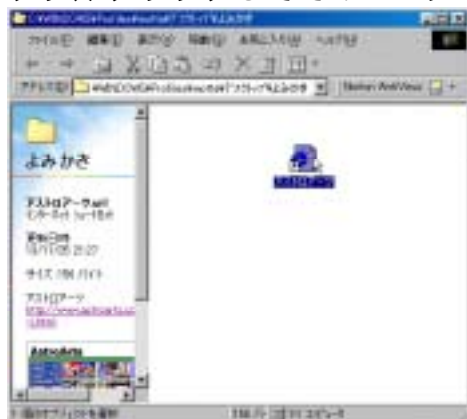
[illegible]

ファイル(F) 編集(E) 表示(V) 移動(G) お気に入り(A) ヘルプ(H)

アドレス(D) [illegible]

よみかき

アストロアーウェー
インターネット ショートカット

更新日時
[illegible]

サイズ: 186 バイト

アストロアーツ
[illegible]

1 個のオブジェクトを選択

186 バイト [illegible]